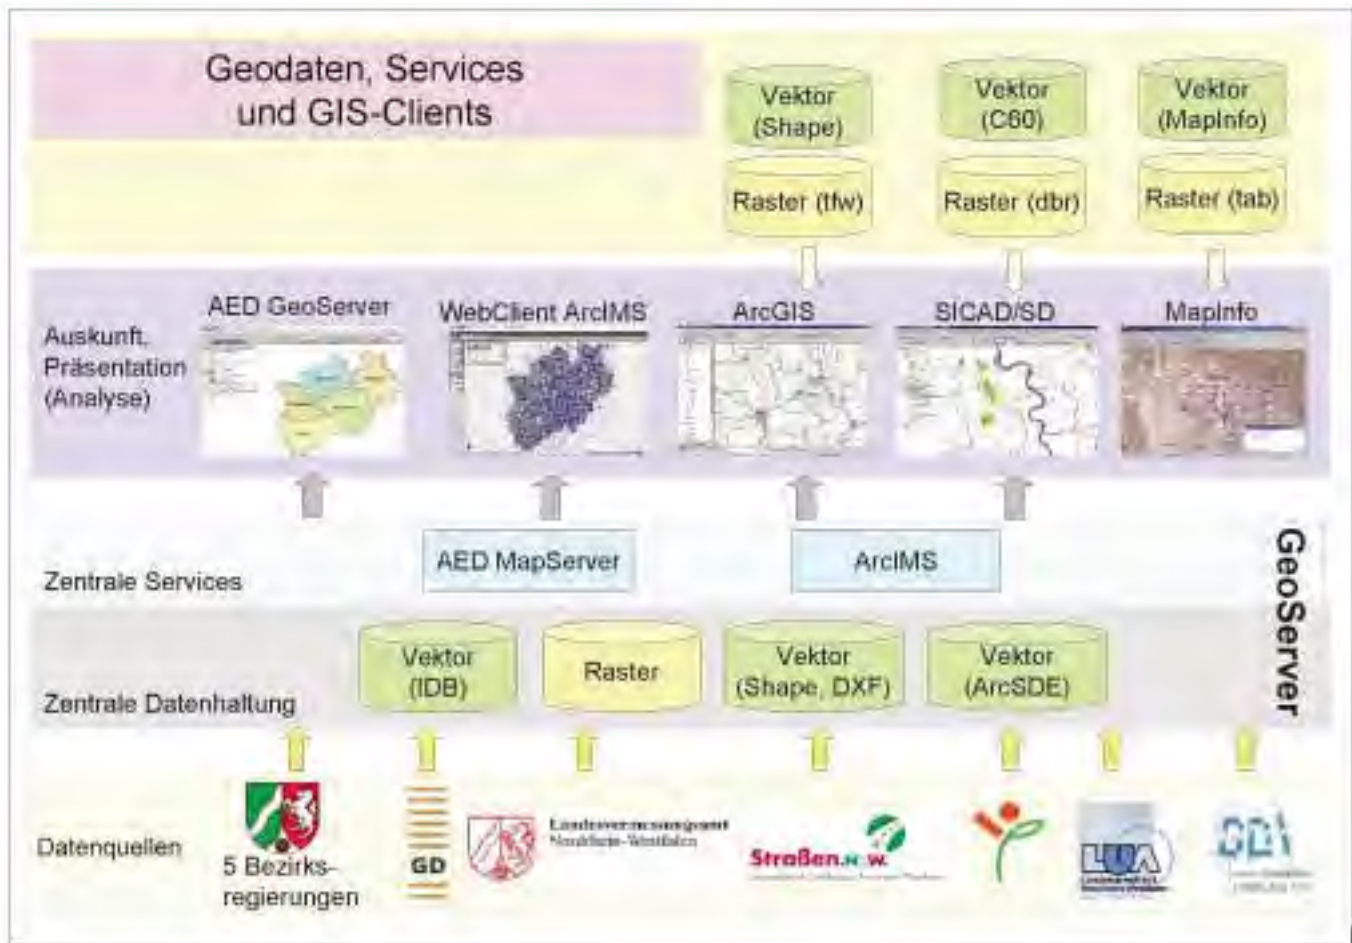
Geodaten, Services und GIS-Clients

Vektor (Shape)

Raster (tfw)

Vektor (C60)

Raster (dbr)

Vektor (MapInfo)

Raster (tab)

Auskunft, Präsentation (Analyse)

AED GeoServer

WebClient ArcIMS

ArcGIS

SICAD/SD

MapInfo

AED MapServer

ArcIMS

Zentrale Services

GeoServer

Vektor (IDB)

Raster

Vektor (Shape, DXF)

Vektor (ArcSDE)

Zentrale Datenhaltung

Datenquellen

5 Bezirks-regierungen

GD

Landesvermessungsamt Nordrhein-Westfalen

Straßen.nrw.

LUA

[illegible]